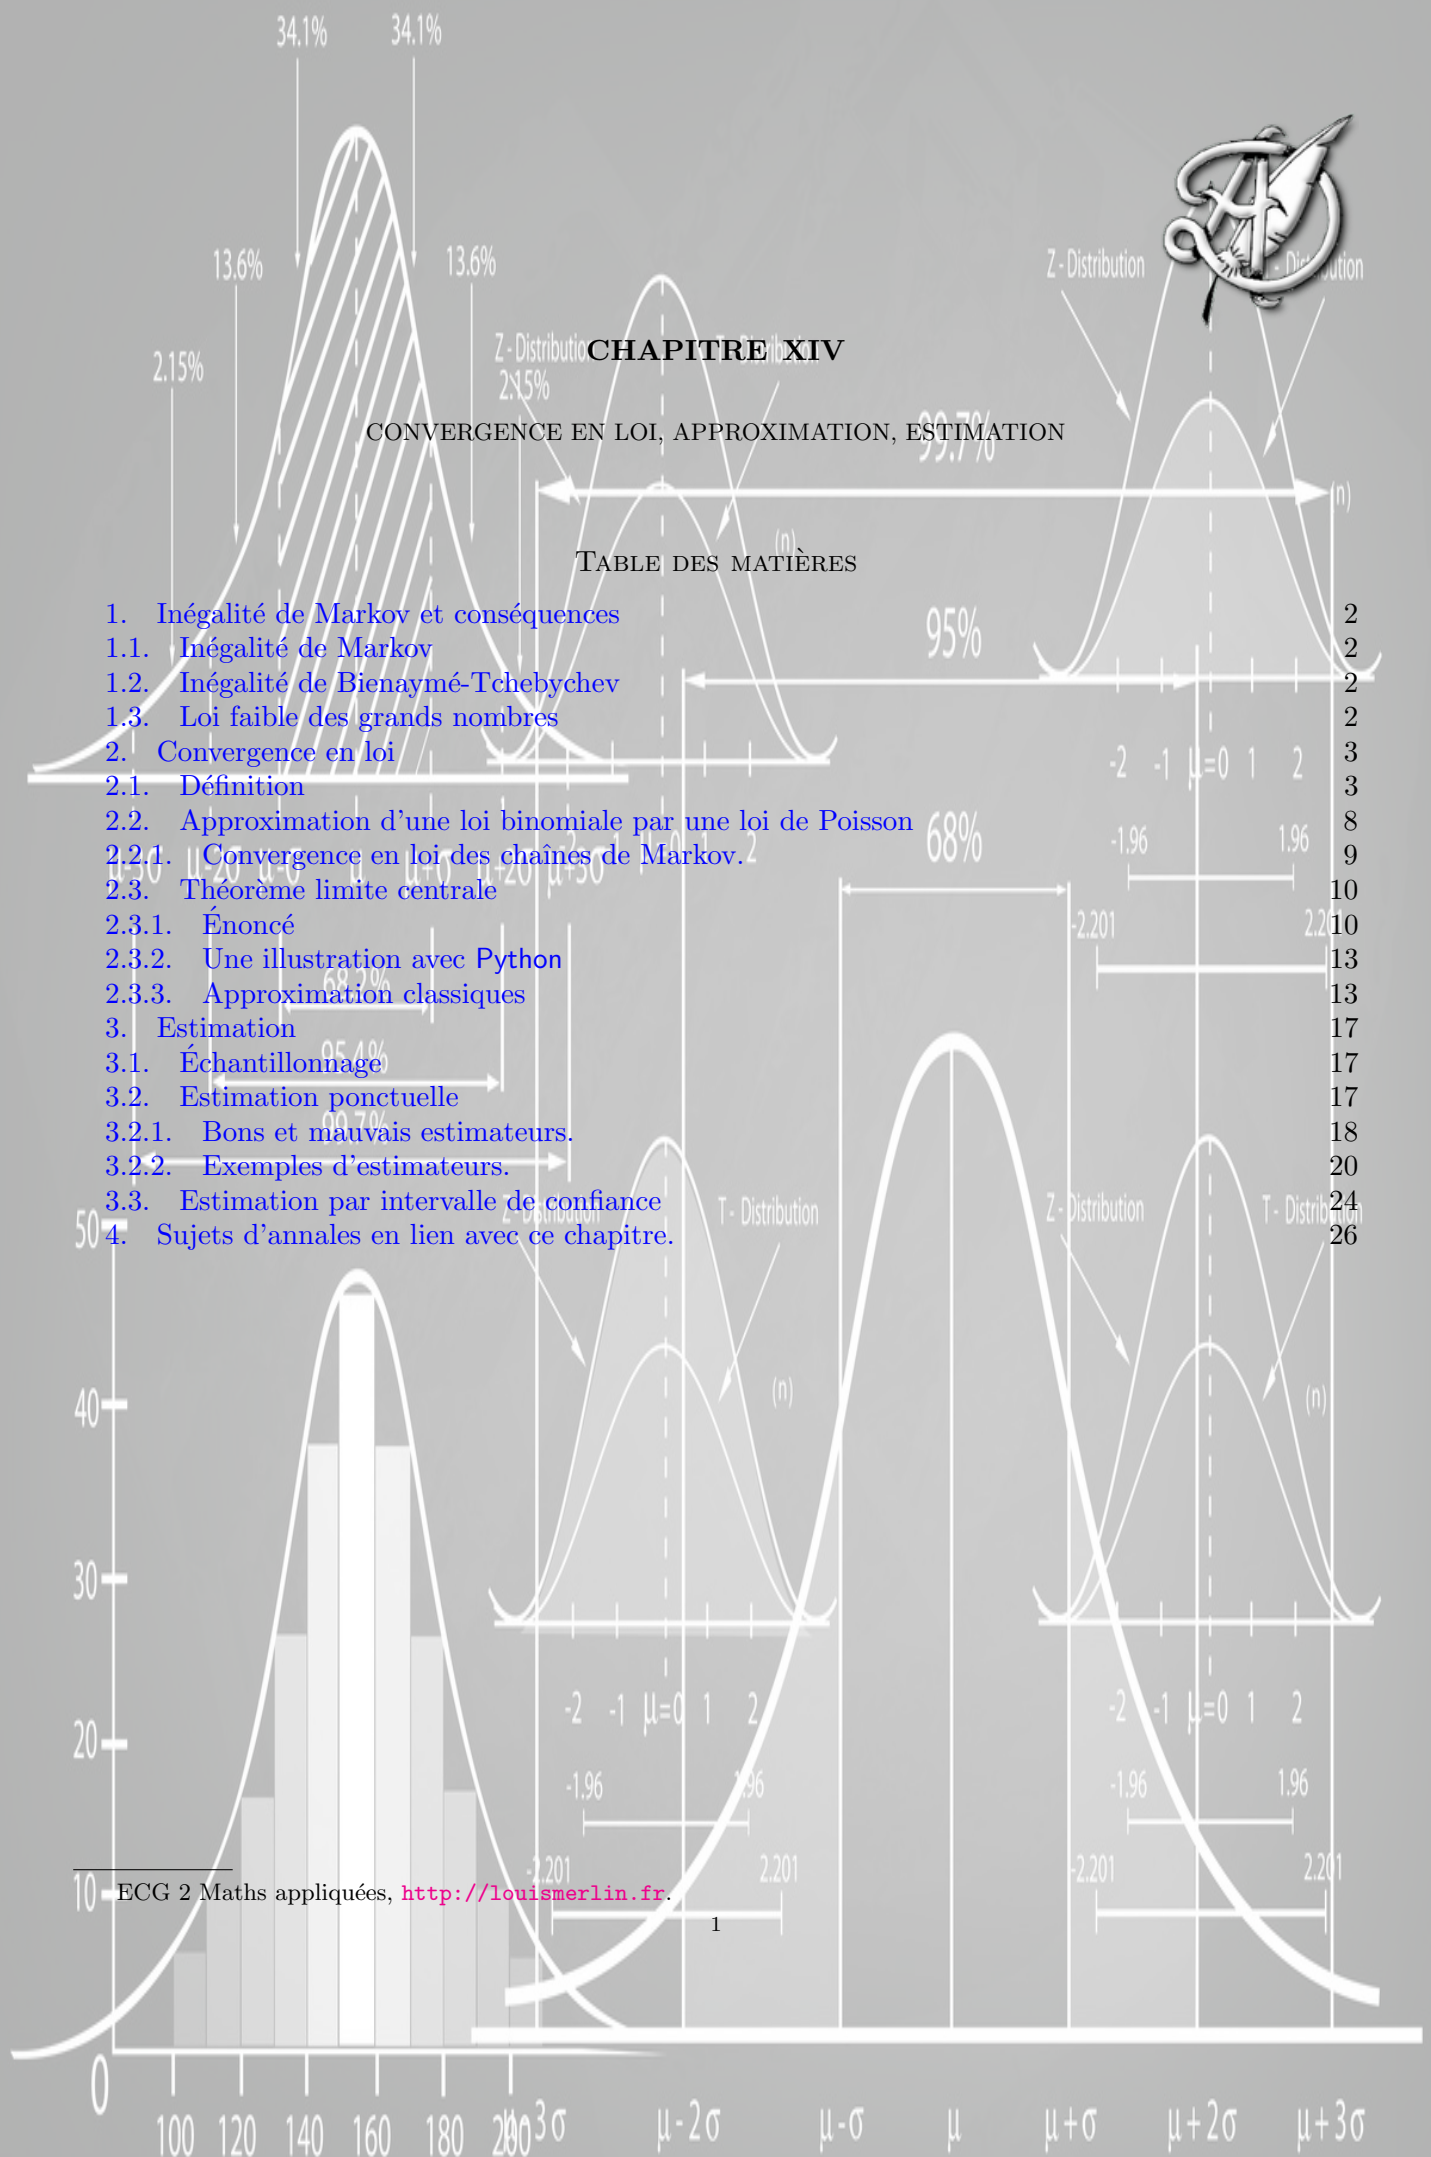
CHAPITRE XIV

CONVERGENCE EN LOI, APPROXIMATION, ESTIMATION

Table des matières

| | | |
|---|---|---|
| 1. | Inégalité de Markov et conséquences | 2 |
| 1.1. | Inégalité de Markov | 2 |
| 1.2. | Inégalité de Bienaymé-Tchebychev | 2 |
| 1.3. | Loi faible des grands nombres | 2 |
| 2. | Convergence en loi | 3 |
| 2.1. | Définition | 3 |
| 2.2. | Approximation d'une loi binomiale par une loi de Poisson | 8 |
| 2.2.1. | Convergence en loi des chaînes de Markov. | 9 |
| 2.3. | Théorème limite centrale | 10 |
| 2.3.1. | Énoncé | 10 |
| 2.3.2. | Une illustration avec Python | 13 |
| 2.3.3. | Approximation classiques | 13 |
| 3. | Estimation | 17 |
| 3.1. | Échantillonnage | 17 |
| 3.2. | Estimation ponctuelle | 17 |
| 3.2.1. | Bons et mauvais estimateurs. | 18 |
| 3.2.2. | Exemples d'estimateurs. | 20 |
| 3.3. | Estimation par intervalle de confiance | 24 |
| 4. | Sujets d'annales en lien avec ce chapitre. | 26 |

ECG 2 Maths appliquées, http://louismerlin.fr.

1